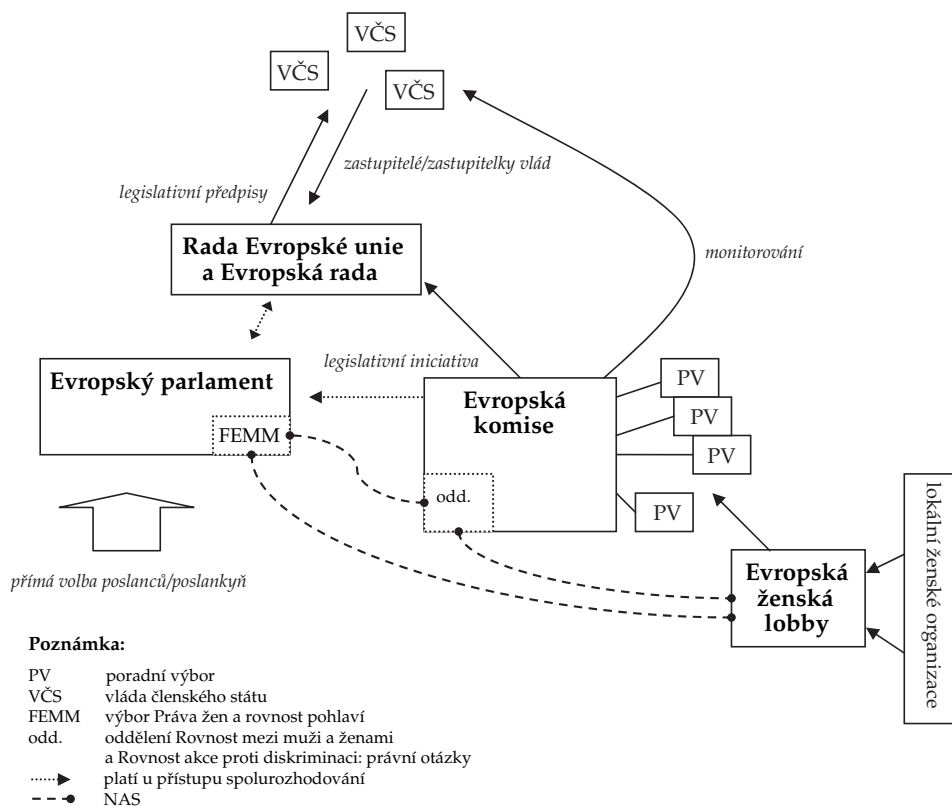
VČS

VČS

VČS

zastupitelé/zastupitelky vlád

legislativní předpisy

monitorování

Rada Evropské unie a Evropská rada

legislativní iniciativa

Evropský parlament

FEMM

Evropská komise

odd.

PV

PV

PV

PV

lokální ženské organizace

Evropská ženská lobby

přímá volba poslanců/poslankyň

Poznámka:

| | |
|---|---|
| PV | poradní výbor |
| VČS | vláda členského státu |
| FEMM | výbor Práva žen a rovnost pohlaví |
| odd. | oddělení Rovnost mezi muži a ženami a Rovnost akce proti diskriminaci: právní otázky |
| | platí u přístupu spolurozhodování |
| | NAS |